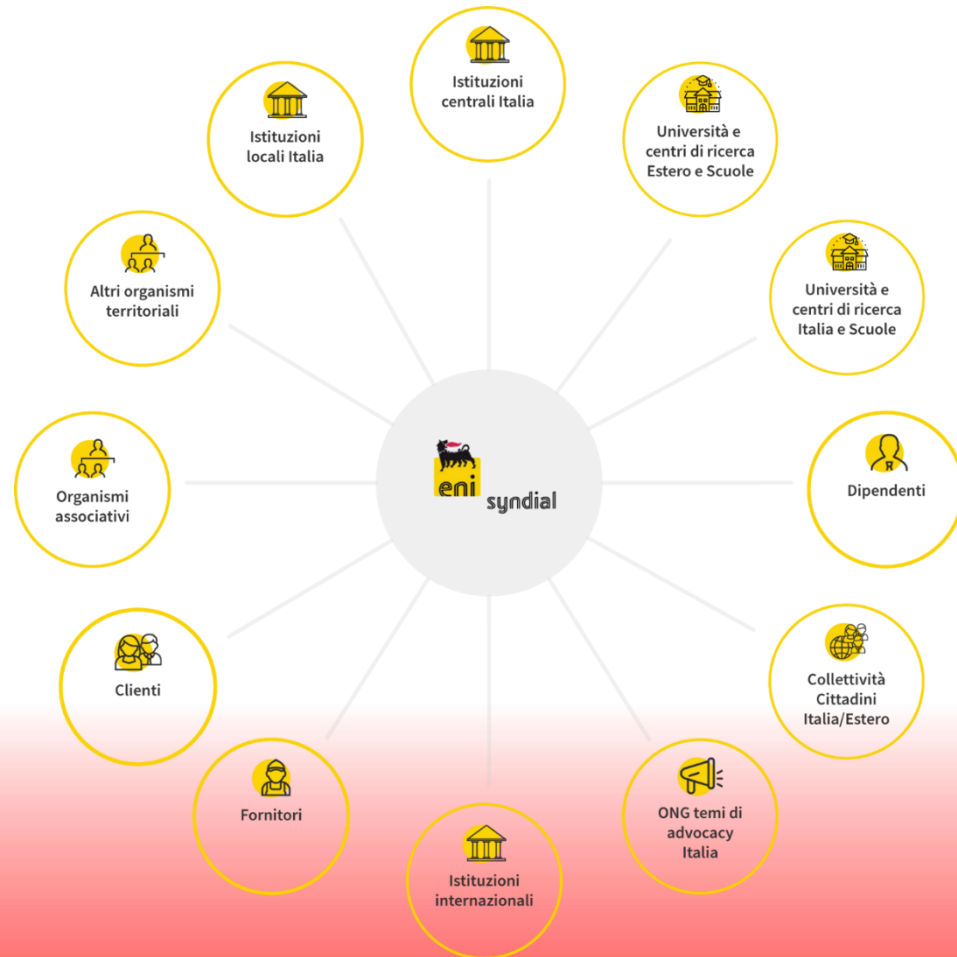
eni syndial

Istituzioni centrali Italia

Università e centri di ricerca Estero e Scuole

Università e centri di ricerca Italia e Scuole

Dipendenti

Collettività Cittadini Italia/Estero

ONG temi di advocacy Italia

Istituzioni internazionali

Fornitori

Clienti

Organismi associativi

Altri organismi territoriali

Istituzioni locali Italia